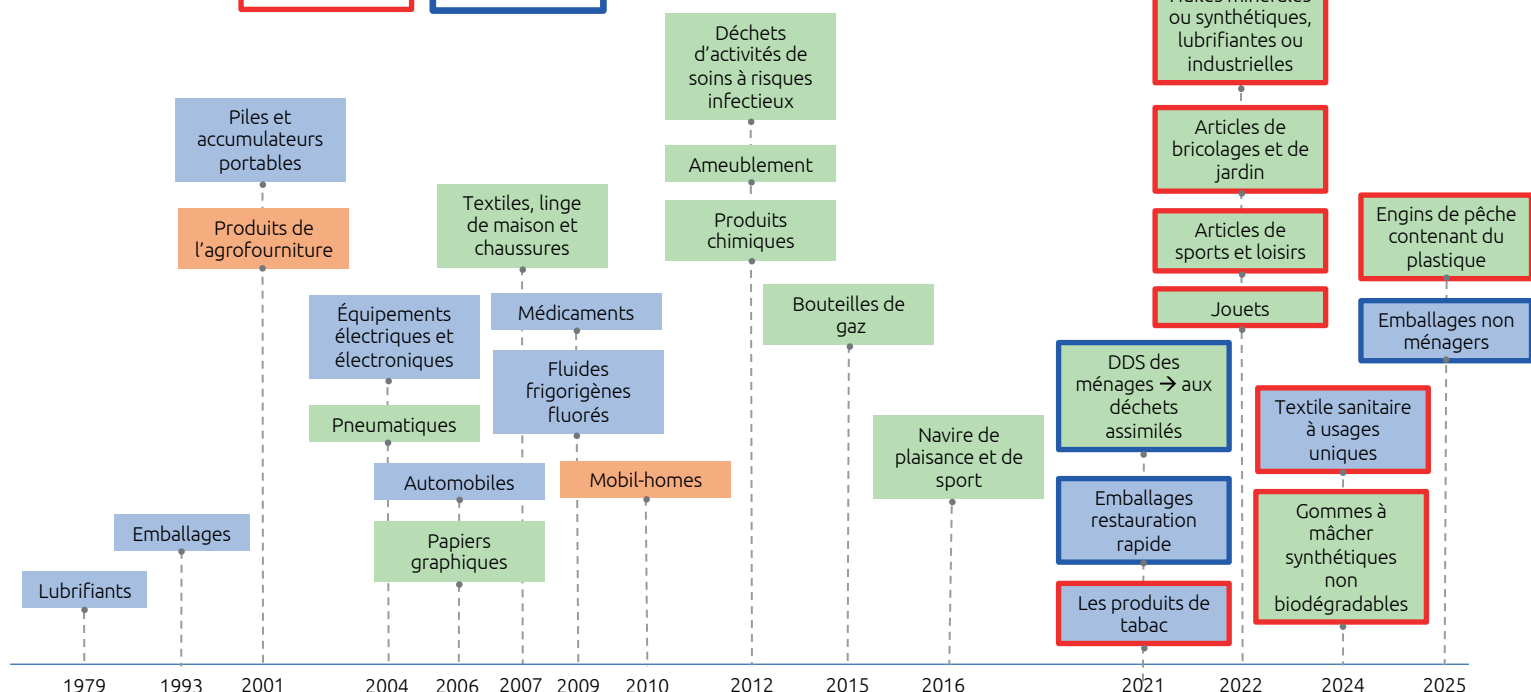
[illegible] minérales ou synthétiques, lubrifiantes ou industrielles

Piles et accumulateurs portables

Produits de l'agrofourniture

Déchets d'activités de soins à risques infectieux

Ameublement

Produits chimiques

Textiles, linge de maison et chaussures

Équipements électriques et électroniques

Médicaments

Fluides frigorigènes fluorés

Pneumatiques

Automobiles

Mobil-homes

Papiers graphiques

Emballages

Lubrifiants

Bouteilles de gaz

Navire de plaisance et de sport

Articles de bricolages et de jardin

Articles de sports et loisirs

Jouets

DDS des ménages → aux déchets assimilés

Emballages restauration rapide

Les produits de tabac

Engins de pêche contenant du plastique

Emballages non ménagers

Textile sanitaire à usages uniques

Gommes à mâcher synthétiques non biodégradables

1979 1993 2001 2004 2006 2007 2009 2010 2012 2015 2016 2021 2022 2024 2025